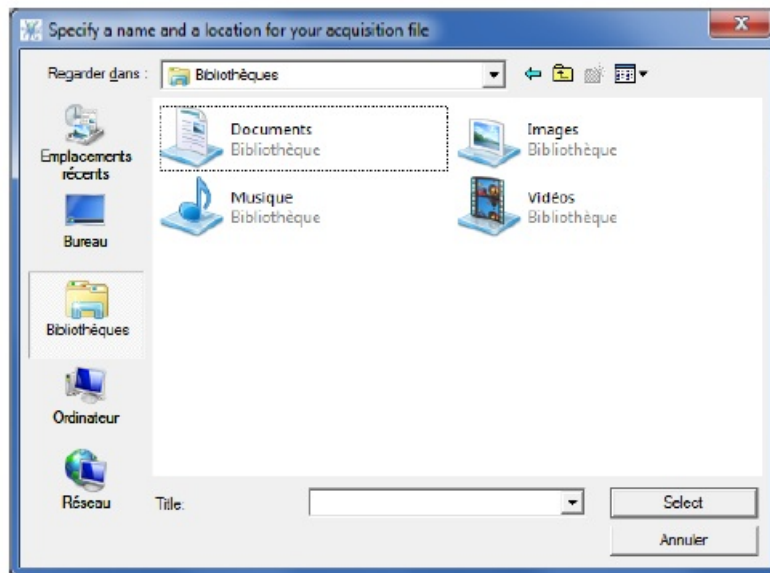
Specify a name and a location for your acquisition file

Regarder dans : Bibliothèques

Emplacements récents

Bureau

Bibliothèques

Ordinateur

Réseau

Documents
Bibliothèque

Images
Bibliothèque

Musique
Bibliothèque

Vidéos
Bibliothèque

Title:

Select

Annuler